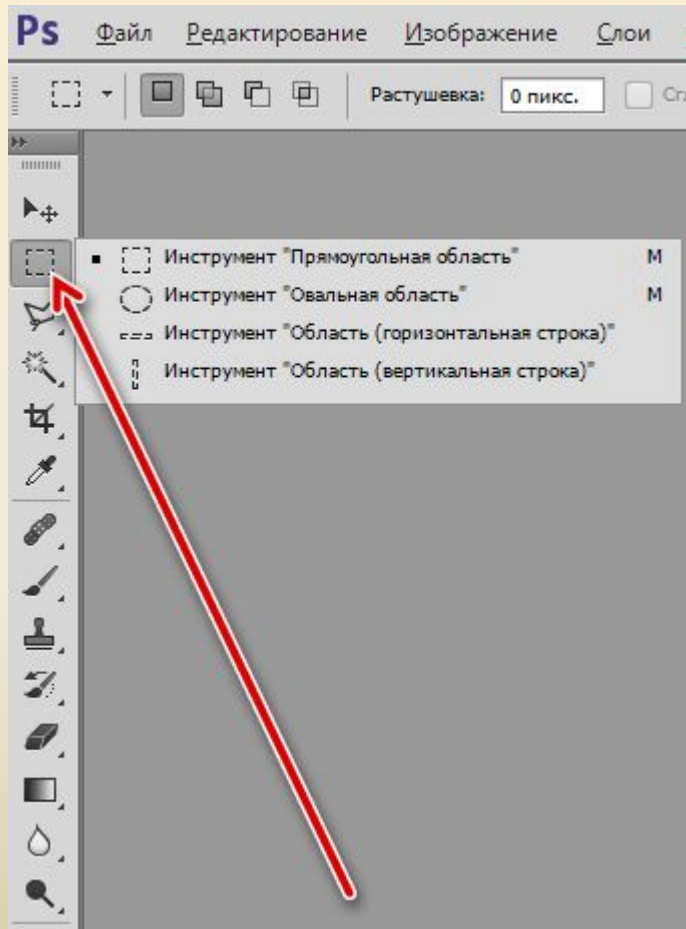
Ps Файл Редактирование Изображение Слои

Растушевка: 0 пикс. Сгл

Инструмент "Прямоугольная область" M
Инструмент "Овальная область" M
Инструмент "Область (горизонтальная строка)"
Инструмент "Область (вертикальная строка)"